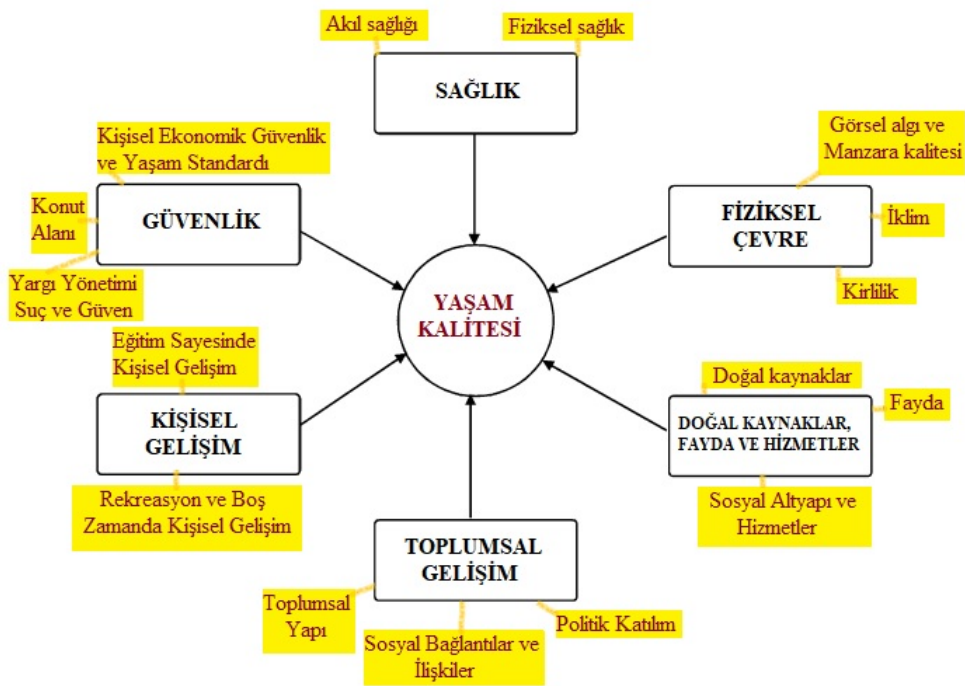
Akıl sağlığı

Fiziksel sağlık

SAĞLIK

Kişisel Ekonomik Güvenlik ve Yaşam Standardı

Konut Alanı

GÜVENLİK

Yargı Yönetimi Suç ve Güven

Görsel algı ve Manzara kalitesi

FİZİKSEL ÇEVRE

İklim

Kirlilik

YAŞAM KALİTESİ

Eğitim Sayesinde Kişisel Gelişim

KİŞİSEL GELİŞİM

Rekreasyon ve Boş Zamanda Kişisel Gelişim

Doğal kaynaklar

Fayda

DOĞAL KAYNAKLAR, FAYDA VE HİZMETLER

Sosyal Altyapı ve Hizmetler

TOPLUMSAL GELİŞİM

Toplumsal Yapı

Sosyal Bağlantılar ve İlişkiler

Politik Katılım